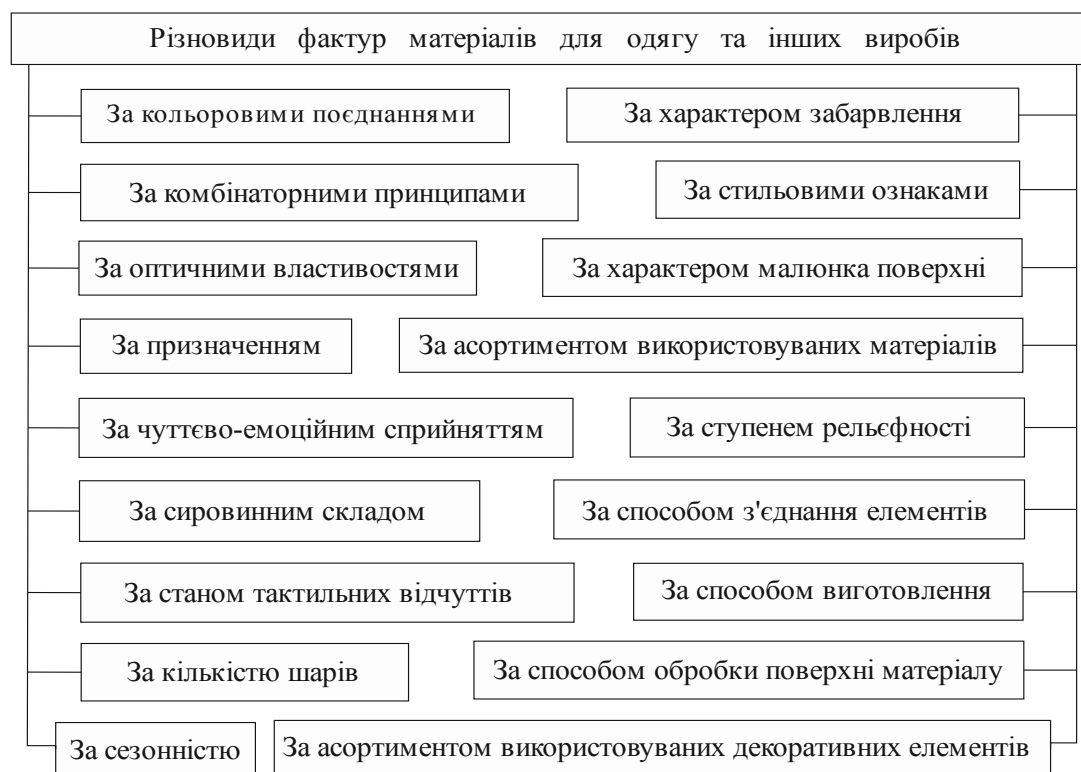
Різновиди фактур матеріалів для одягу та інших виробів

За кольоровими поєднаннями

За характером забарвлення

За комбінаторними принципами

За стильовими ознаками

За оптичними властивостями

За характером малюнка поверхні

За призначенням

За асортиментом використовуваних матеріалів

За чуттєво-емоційним сприйняттям

За ступенем рельєфності

За сировинним складом

За способом з'єднання елементів

За станом тактильних відчуттів

За способом виготовлення

За кількістю шарів

За способом обробки поверхні матеріалу

За сезонністю

За асортиментом використовуваних декоративних елементів